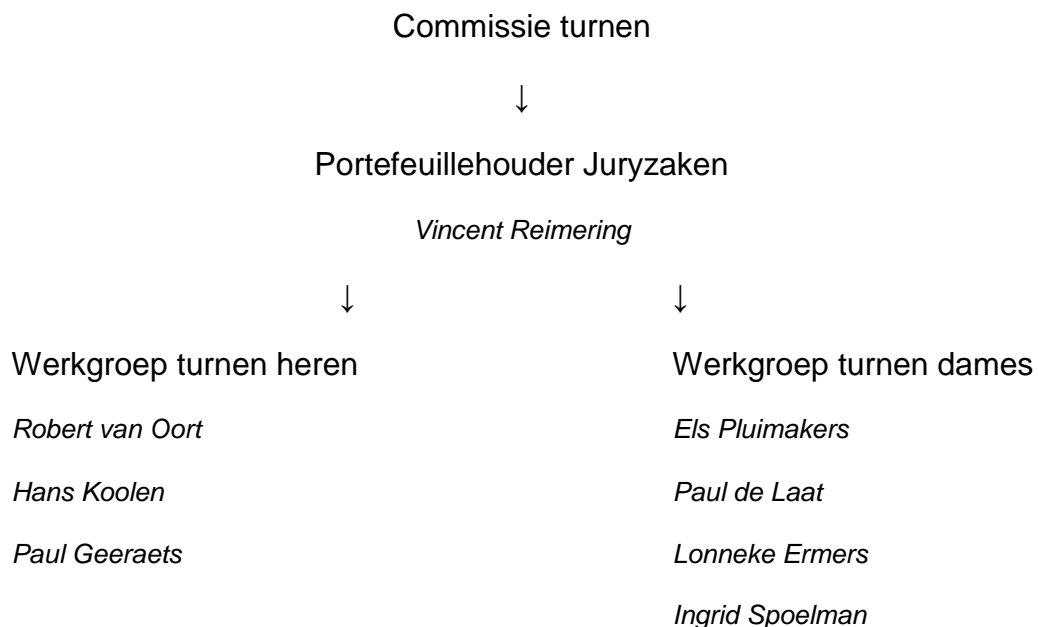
Commissie turnen

↓

Portefeuillehouder Juryzaken

Vincent Reimering

↓ ↓

Werkgroep turnen heren

Robert van Oort

Hans Koolen

Paul Geeraets

Werkgroep turnen dames

Els Pluimakers

Paul de Laat

Lonneke Ermers

Ingrid Spoelman